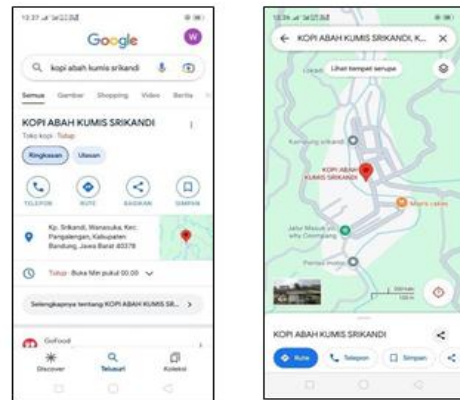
12.27 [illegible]

Google

W

kopi abah kumis srikandi

Semua Gambar Shopping Video Berita

KOPI ABAH KUMIS SRIKANDI

Toko kopi · Tutup

Ringkasan Ulasan

TELEPON RUTE BAGIKAN SIMPAN

Kp. Srikandi, Warasuka, Kec. Pangalengan, Kabupaten Bandung, Jawa Barat 40378

Tutup · Buka Min pukul 00.00

Selengkapnya tentang KOPI ABAH KUMIS SR...

GoFood

Discover Telusuri Koleksi

12.26 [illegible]

KOPI ABAH KUMIS SRIKANDI, K...

Lihat tempat serupa

Kampung srikandi

KOPI ABAH KUMIS SRIKANDI

Jalur Masuk via Cimangang

Pemes Hotel

200 kaki
100 m

KOPI ABAH KUMIS SRIKANDI

Rute Telepon Simpan